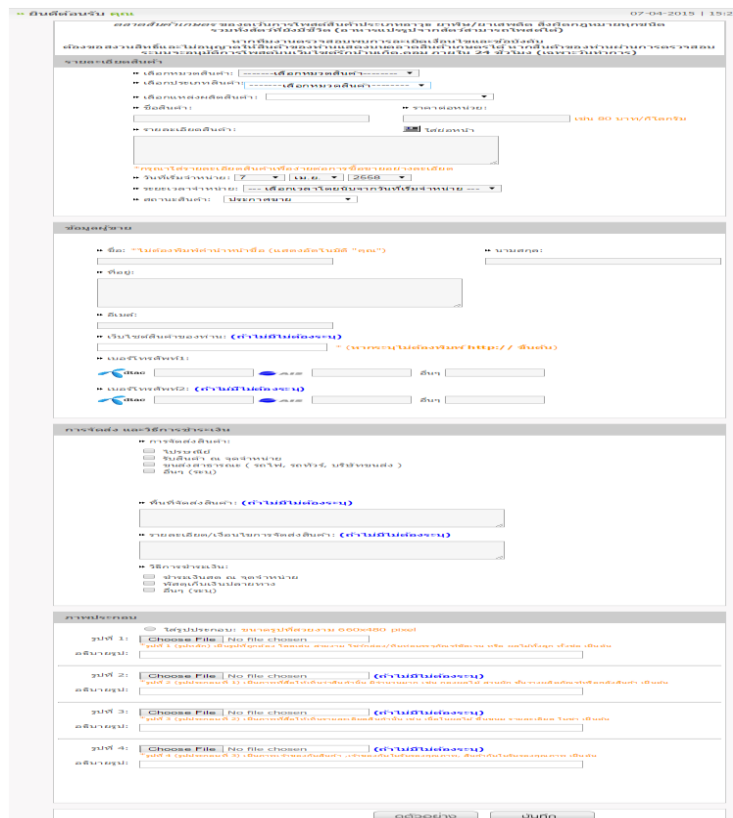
» ยินดีต้อนรับ คุณ

07-04-2015 | 15:2

ตลาดสินค้าเกษตรของกรมการค้าภายใน สินค้าประเภทอาวุธ ยาพิษ/ยาเสพติด สิ่งผิดกฎหมายทุกชนิด รวมทั้งสัตว์ที่มีชีวิต (อาหารแปรรูปจากสัตว์สามารถโพสต์ได้)

หากทีมงานตรวจสอบพบการละเมิดเงื่อนไขและข้อบังคับ ต้องขอสงวนสิทธิ์และไม่แจ้งให้ทราบล่วงหน้า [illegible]

รายละเอียดสินค้า

» เลือกหมวดสินค้า: -------เลือกหมวดสินค้า-------

» เลือกประเภทสินค้า: --------เลือกหมวดสินค้า--------

» เลือกแหล่งผลิตสินค้า:

» ชื่อสินค้า:

» ราคาต่อหน่วย:

เช่น 80 บาท/กิโลกรัม

» รายละเอียดสินค้า:

ใส่ลิงค์หน้า

*กรุณาใส่รายละเอียดสินค้าเพื่อง่ายต่อการซื้อขายอย่างละเอียด

» วันที่เริ่มจำหน่าย: 7 เม.ย. 2558

» ระยะเวลาจำหน่าย: --- เลือกเวลาโดยนับจากวันที่เริ่มจำหน่าย ---

» สถานะสินค้า: ประกาศขาย

ข้อมูลผู้ขาย

» ชื่อ: *ไม่ต้องระบุคำนำหน้าชื่อ (แสดงอัตโนมัติ "คุณ")

» นามสกุล:

» ที่อยู่:

» อีเมล์:

» เว็บไซต์สินค้าของท่าน: (ถ้าไม่มีไม่ต้องระบุ)

* (กรุณาระบุเว็บไซต์ http:// ด้วย)

» เบอร์โทรศัพท์1:

dtac AIS อื่นๆ

» เบอร์โทรศัพท์2: (ถ้าไม่มีไม่ต้องระบุ)

dtac AIS อื่นๆ

การจัดส่ง และวิธีการชำระเงิน

» การจัดส่งสินค้า:

ไปรษณีย์

รับสินค้า ณ จุดจำหน่าย

ขนส่งสาธารณะ ( รถไฟ, รถทัวร์, บริษัทขนส่ง )

อื่นๆ (ระบุ)

» พื้นที่จัดส่งสินค้า: (ถ้าไม่มีไม่ต้องระบุ)

» รายละเอียด/เงื่อนไขการจัดส่งสินค้า: (ถ้าไม่มีไม่ต้องระบุ)

» วิธีการชำระเงิน:

ชำระเงินสด ณ จุดจำหน่าย

ฝากเงินผ่านธนาคาร

อื่นๆ (ระบุ)

ภาพประกอบ

ใส่รูปประกอบ: ขนาดรูปที่ควรแสดง 600x480 (pixel)

รูปที่ 1: Choose File No file chosen

* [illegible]

อธิบายรูป:

รูปที่ 2: Choose File No file chosen (ถ้าไม่มีไม่ต้องระบุ)

* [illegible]

อธิบายรูป:

รูปที่ 3: Choose File No file chosen (ถ้าไม่มีไม่ต้องระบุ)

* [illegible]

อธิบายรูป:

รูปที่ 4: Choose File No file chosen (ถ้าไม่มีไม่ต้องระบุ)

* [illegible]

อธิบายรูป:

ดูตัวอย่าง บันทึก